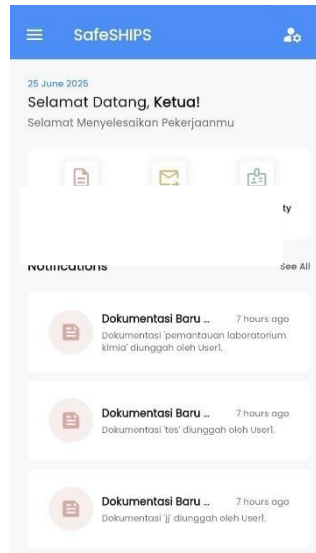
SafeSHIPS

25 June 2025

Selamat Datang, **Ketua!**

Selamat Menyelesaikan Pekerjaanmu

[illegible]ty

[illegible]otifications

See All

Dokumentasi Baru ...

7 hours ago

Dokumentasi 'pemantauan laboratorium kimia' diunggah oleh User1.

Dokumentasi Baru ...

7 hours ago

Dokumentasi 'tes' diunggah oleh User1.

Dokumentasi Baru ...

7 hours ago

Dokumentasi 'jj' diunggah oleh User1.